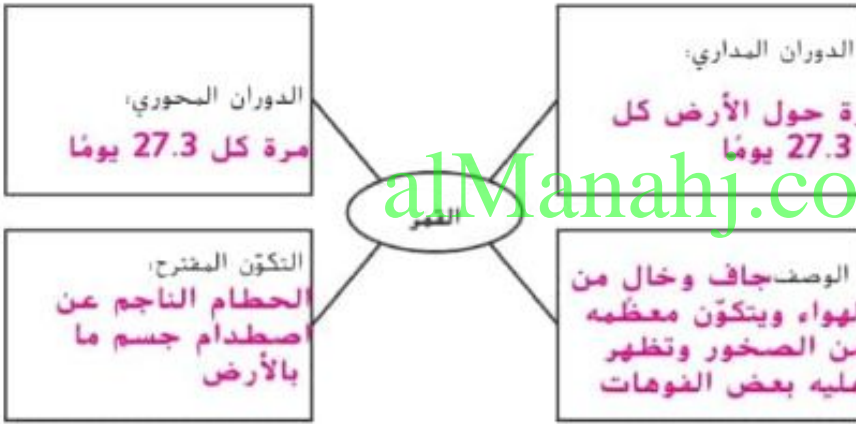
الدوران المحوري:
مرة كل 27.3 يومًا

الدوران المداري:
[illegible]رة حول الأرض كل 27.3 يومًا

القمر

alManahj.co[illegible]

التكوّن المقترح:
الحطام الناجم عن اصطدام جسم ما بالأرض

الوصف: جاف وخال من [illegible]لهواء ويتكوّن معظمه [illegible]ن الصخور وتظهر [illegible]ليه بعض الفوهات